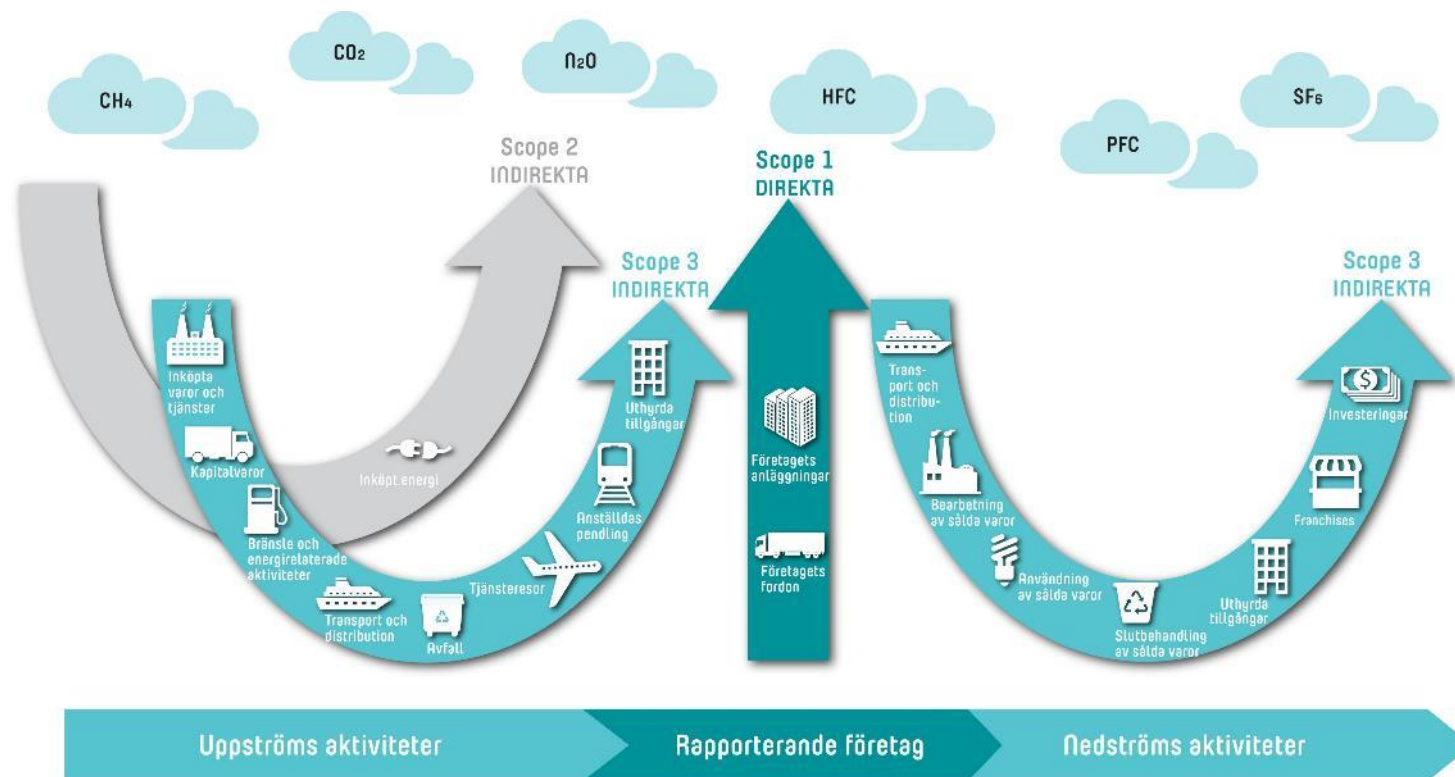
$CH_4$

$CO_2$

$N_2O$

HFC

$SF_6$

PFC

Scope 2
INDIREKTA

Scope 1
DIREKTA

Scope 3
INDIREKTA

Scope 3
INDIREKTA

Inköpta varor och tjänster

Kapitalvaror

Bränsle och energirelaterade aktiviteter

Transport och distribution

Avfall

Tjänsteresor

Anställdas pendling

Uthyrda tillgångar

Inköpt energi

Företagets anläggningar

Företagets fordon

Transport och distribution

Bearbetning av sålda varor

Användning av sålda varor

Slutbehandling av sålda varor

Uthyrda tillgångar

Franchises

Investeringar

Uppströms aktiviteter

Rapporterande företag

Nedströms aktiviteter